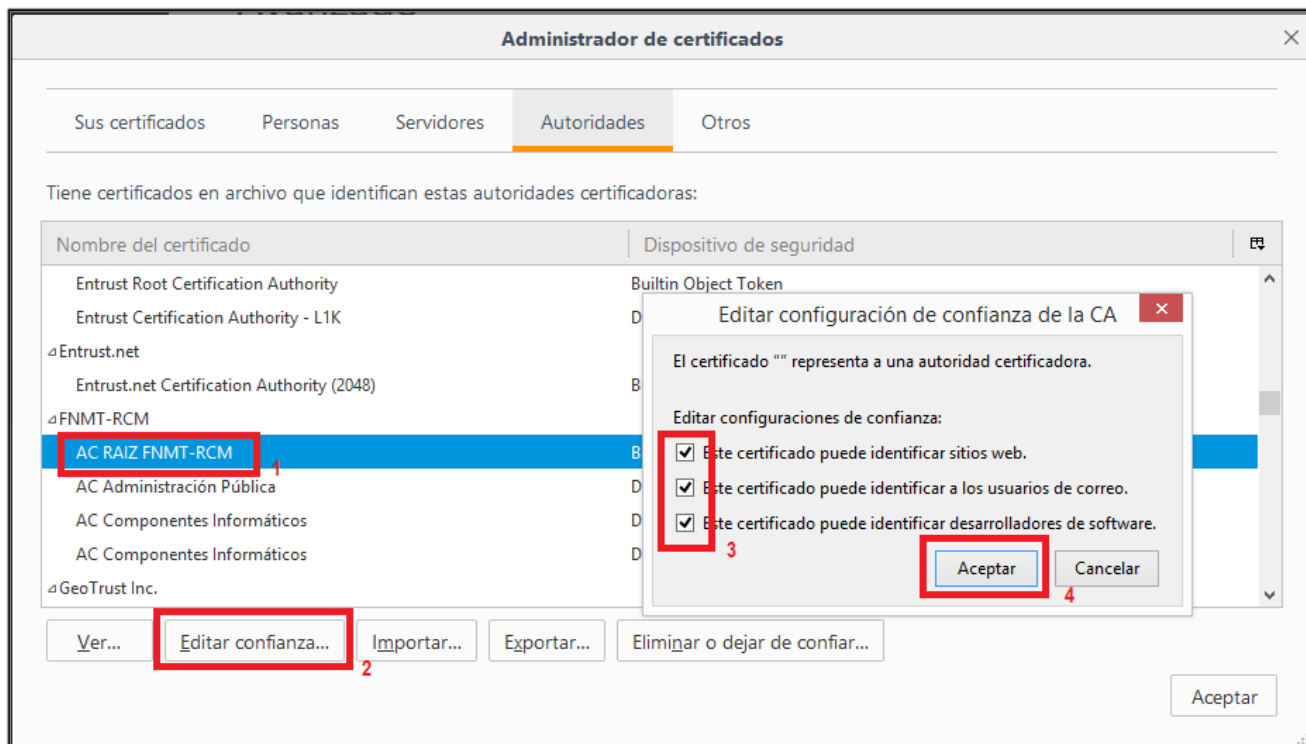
Administrador de certificados

Sus certificados | Personas | Servidores | Autoridades | Otros

Tiene certificados en archivo que identifican estas autoridades certificadoras:

| Nombre del certificado | Dispositivo de seguridad |
|---|---|
| Entrust Root Certification Authority | Builtin Object Token |
| Entrust Certification Authority - L1K | D |
| ⊿Entrust.net | |
| Entrust.net Certification Authority (2048) | B |
| ⊿FNMT-RCM | |
| AC RAIZ FNMT-RCM | B |
| AC Administración Pública | D |
| AC Componentes Informáticos | D |
| AC Componentes Informáticos | D |
| ⊿GeoTrust Inc. | |

1

Editar configuración de confianza de la CA

El certificado "" represента a una autoridad certificadora.

Editar configuraciones de confianza:

Este certificado puede identificar sitios web.

Este certificado puede identificar a los usuarios de correo.

Este certificado puede identificar desarrolladores de software.

3

Aceptar Cancelar

4

Ver... Editar confianza... Importar... Exportar... Eliminar o dejar de confiar...

2

Aceptar